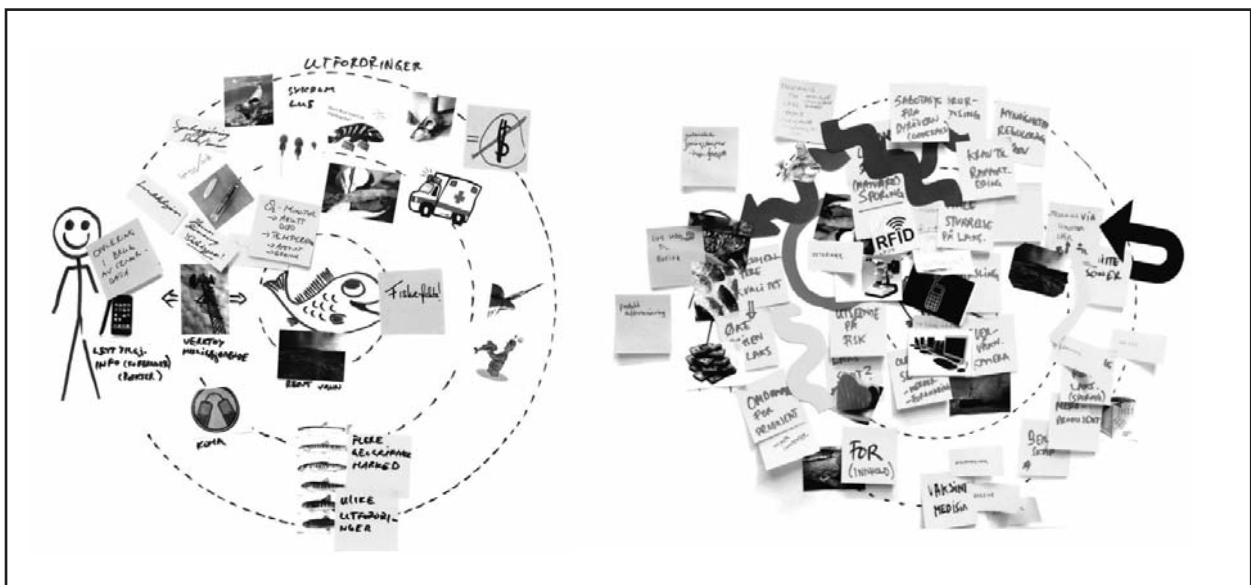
UTFORDRINGER

SYKDOM
LUS

Q - MONITOR
→ RENT
OOO
→ TEMPERATUR
→ ANT
→ VERDI

Fiskefôr!

OVERING
I BRUK
AV TEKNOLOGI

VERKTØY
MULIGHETER

LETT TILG.
INFO (SENSORER)
(BRUKER)

RENT VANN

KOMA

FLERE
REGIONALE
MARKED

ULIKE
UTFORDRINGER

SABOTASJE
FRA
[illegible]

ATFERD
REGULERING

KRAV TIL
RAPPORTERING

SPORING

RFID

STØRRELSE
PÅ LAKS

VIA

SØKER

ØKE
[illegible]
LAKS

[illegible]
PÅ
RISK

OVERVÅKNING
KAMERA

ORDNINGER
FOR
PERMANENT

FOR
(INNHOLD)

VAKSINE
MEDISIN

LAKS

BEDRE
PRODUKT